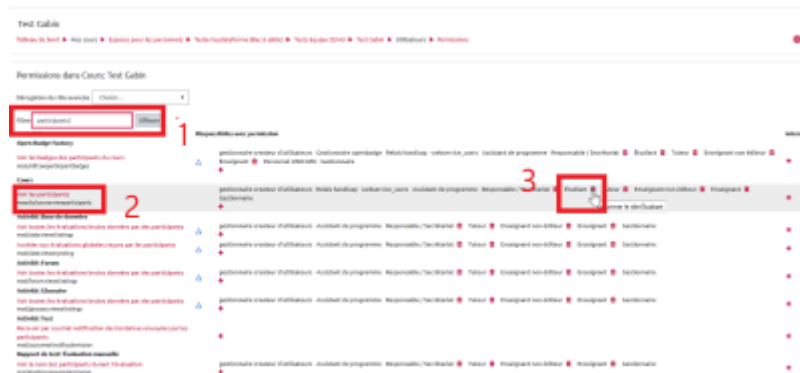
Test Gabin

Tableau de bord ▸ Mes cours ▸ Espaces pour les personnels ▸ Tests Plateforme ▸ Test équipe ▸ Test Gabin ▸ Utilisateurs ▸ Permissions

Permissions dans Cours: Test Gabin

Filtre: participants | Effacer

1

Rôles avec cette permission

Open Badge Factory
Voir les badges les participants du cours
local/obf:viewparticipantbadges

Cours
Voir les participants
moodle/course:viewparticipants

2

3

Étudiant

Retirer le rôle Étudiant

Activité: Base de données

Activité: Forum

Activité: Glossaire

Activité: Test

Rapport de test: Évaluation manuelle

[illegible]